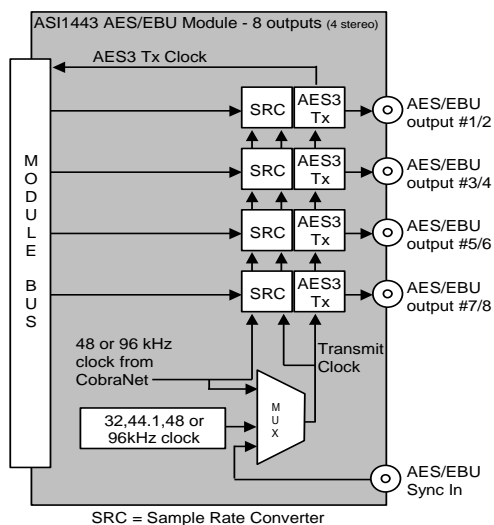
ASI1443 AES/EBU Module - 8 outputs (4 stereo)

AES3 Tx Clock

MODULE BUS

SRC

AES3 Tx

AES/EBU output #1/2

SRC

AES3 Tx

AES/EBU output #3/4

SRC

AES3 Tx

AES/EBU output #5/6

SRC

AES3 Tx

AES/EBU output #7/8

48 or 96 kHz clock from CobraNet

Transmit Clock

MUX

32,44.1,48 or 96kHz clock

AES/EBU Sync In

SRC = Sample Rate Converter